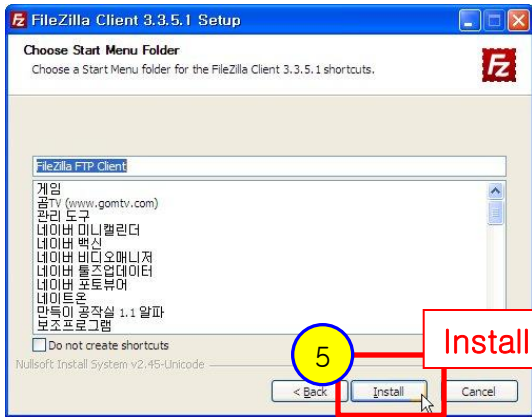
FileZilla Client 3.3.5.1 Setup

Choose Start Menu Folder

Choose a Start Menu folder for the FileZilla Client 3.3.5.1 shortcuts.

FileZilla FTP Client

게임
곰TV (www.gomtv.com)
관리 도구
네이버 미니캘린더
네이버 백신
네이버 비디오매니저
네이버 툴즈업데이터
네이버 포토뷰어
네이트온
만득이 공작실 1.1 알파
보조프로그램

Do not create shortcuts

Nullsoft Install System v2.45-Unicode

5

Install

< Back

Install

Cancel